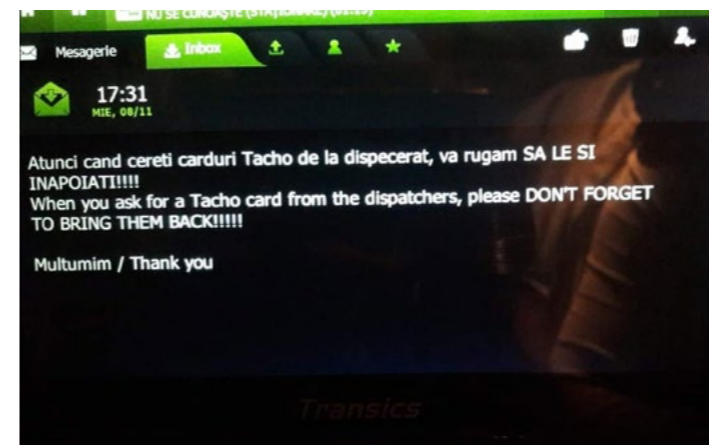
NU SE CUNOAȘTE (STATIONARE) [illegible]

Mesagerie
Inbox

17:31
MIE, 08/11

Atunci cand cereti carduri Tacho de la dispecerat, va rugam SA LE SI INAPOIATI!!!!
When you ask for a Tacho card from the dispatchers, please DON'T FORGET TO BRING THEM BACK!!!!!

Multumim / Thank you

Transics